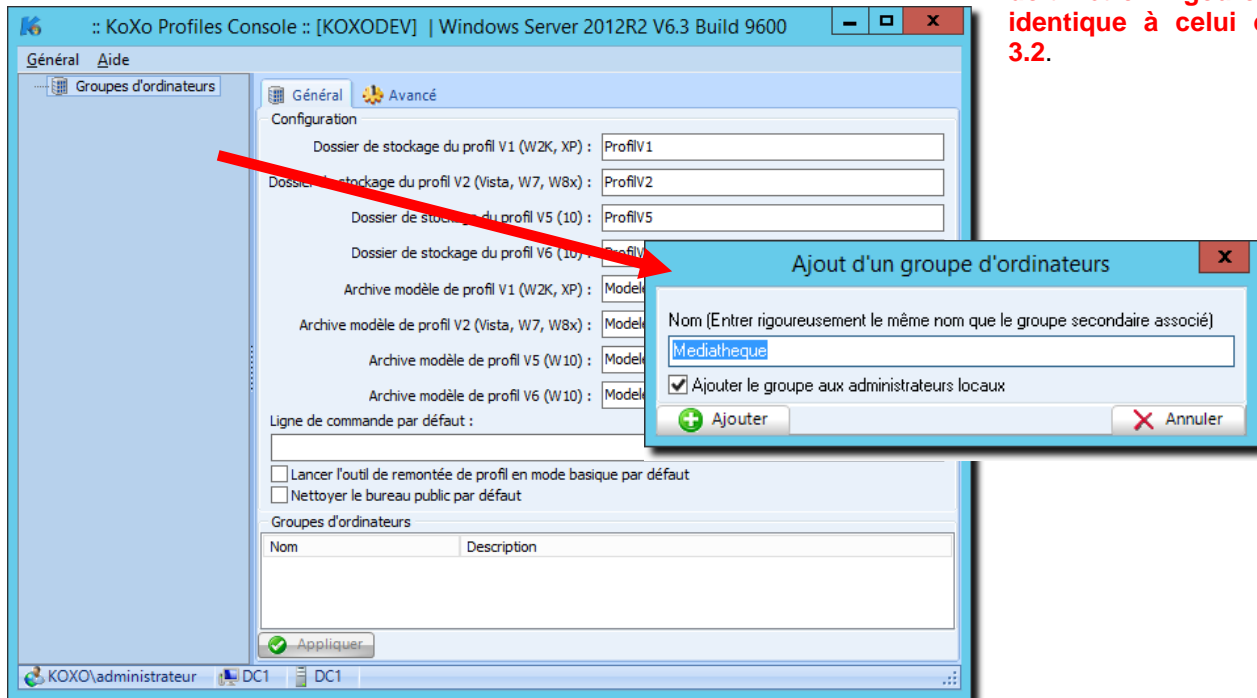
:: KoXo Profiles Console :: [KOXODEV] | Windows Server 2012R2 V6.3 Build 9600

Général Aide

Groupes d'ordinateurs

Général Avancé

Configuration

Dossier de stockage du profil V1 (W2K, XP) : ProfilV1

Dossier de stockage du profil V2 (Vista, W7, W8x) : ProfilV2

Dossier de stockage du profil V5 (10) : ProfilV5

Dossier de stockage du profil V6 (10) : ProfilV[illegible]

Archive modèle de profil V1 (W2K, XP) : Modele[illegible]

Archive modèle de profil V2 (Vista, W7, W8x) : Modele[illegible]

Archive modèle de profil V5 (W10) : Modele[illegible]

Archive modèle de profil V6 (W10) : Modele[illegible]

Ligne de commande par défaut :

Lancer l'outil de remontée de profil en mode basique par défaut

Nettoyer le bureau public par défaut

Groupes d'ordinateurs

| Nom | Description |
|---|---|

Appliquer

KOXO\administrateur DC1 DC1

Ajout d'un groupe d'ordinateurs

Nom (Entrer rigoureusement le même nom que le groupe secondaire associé)

Mediatheque

Ajouter le groupe aux administrateurs locaux

Ajouter

Annuler

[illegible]
identique à celui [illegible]
3.2.